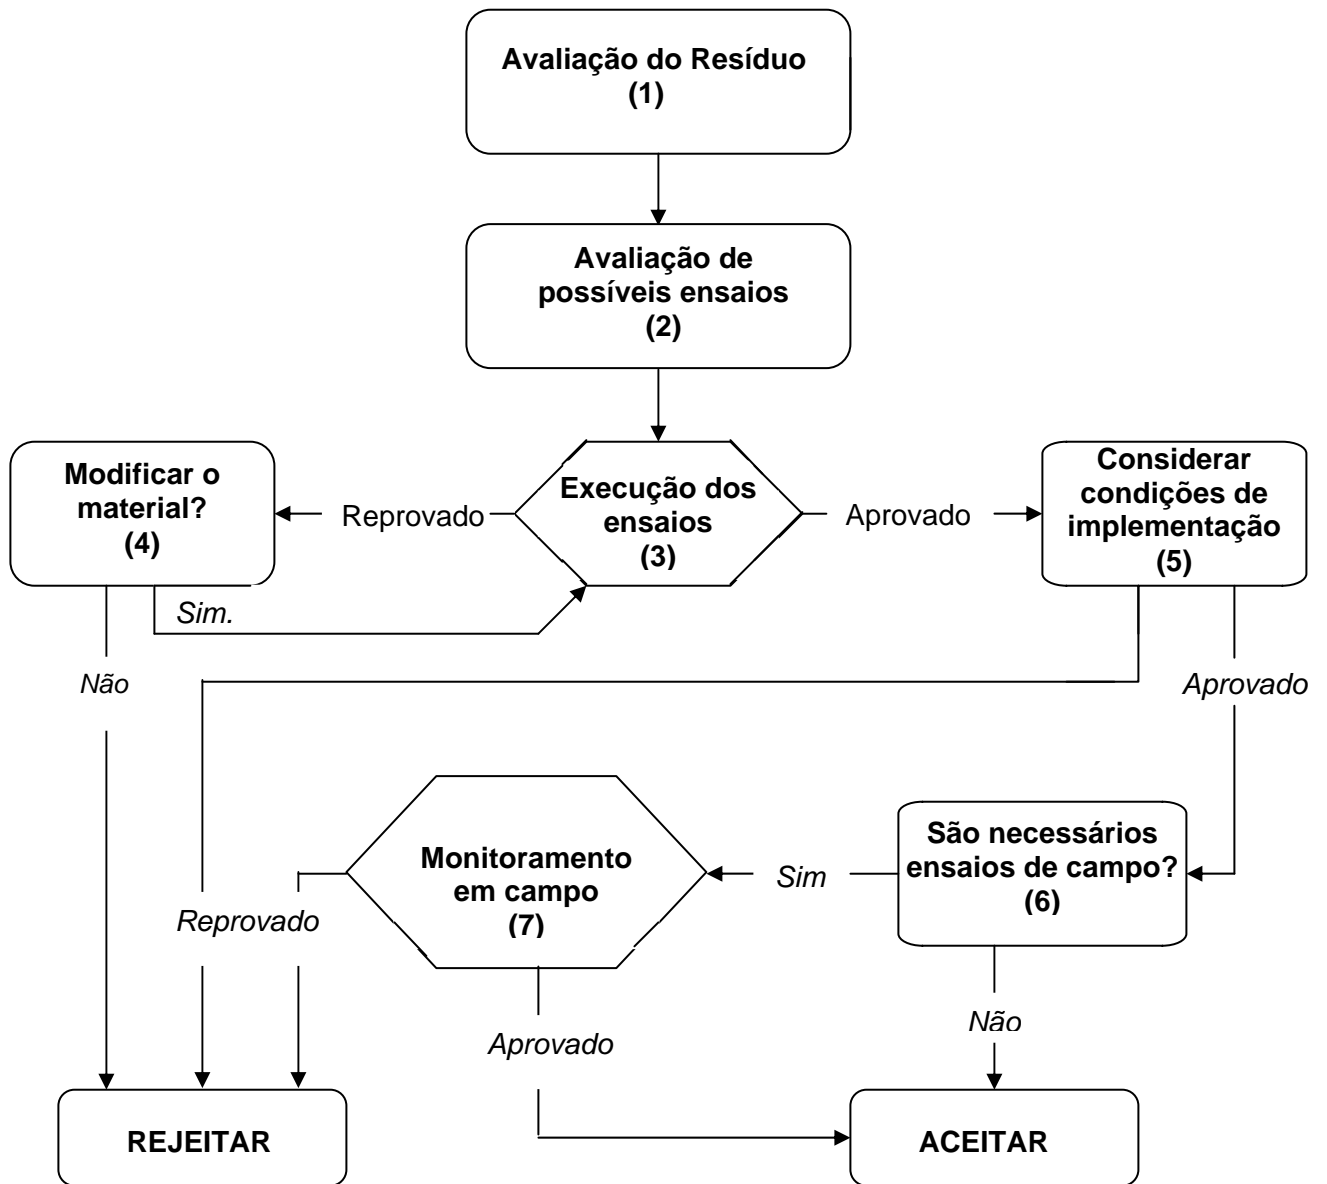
Avaliação do Resíduo
(1)

Avaliação de possíveis ensaios
(2)

Modificar o material?
(4)

Reprovado

Execução dos ensaios
(3)

Aprovado

Considerar condições de implementação
(5)

Sim.

Não

Aprovado

Monitoramento em campo
(7)

Sim

São necessários ensaios de campo?
(6)

Reprovado

Não

Aprovado

REJEITAR

ACEITAR